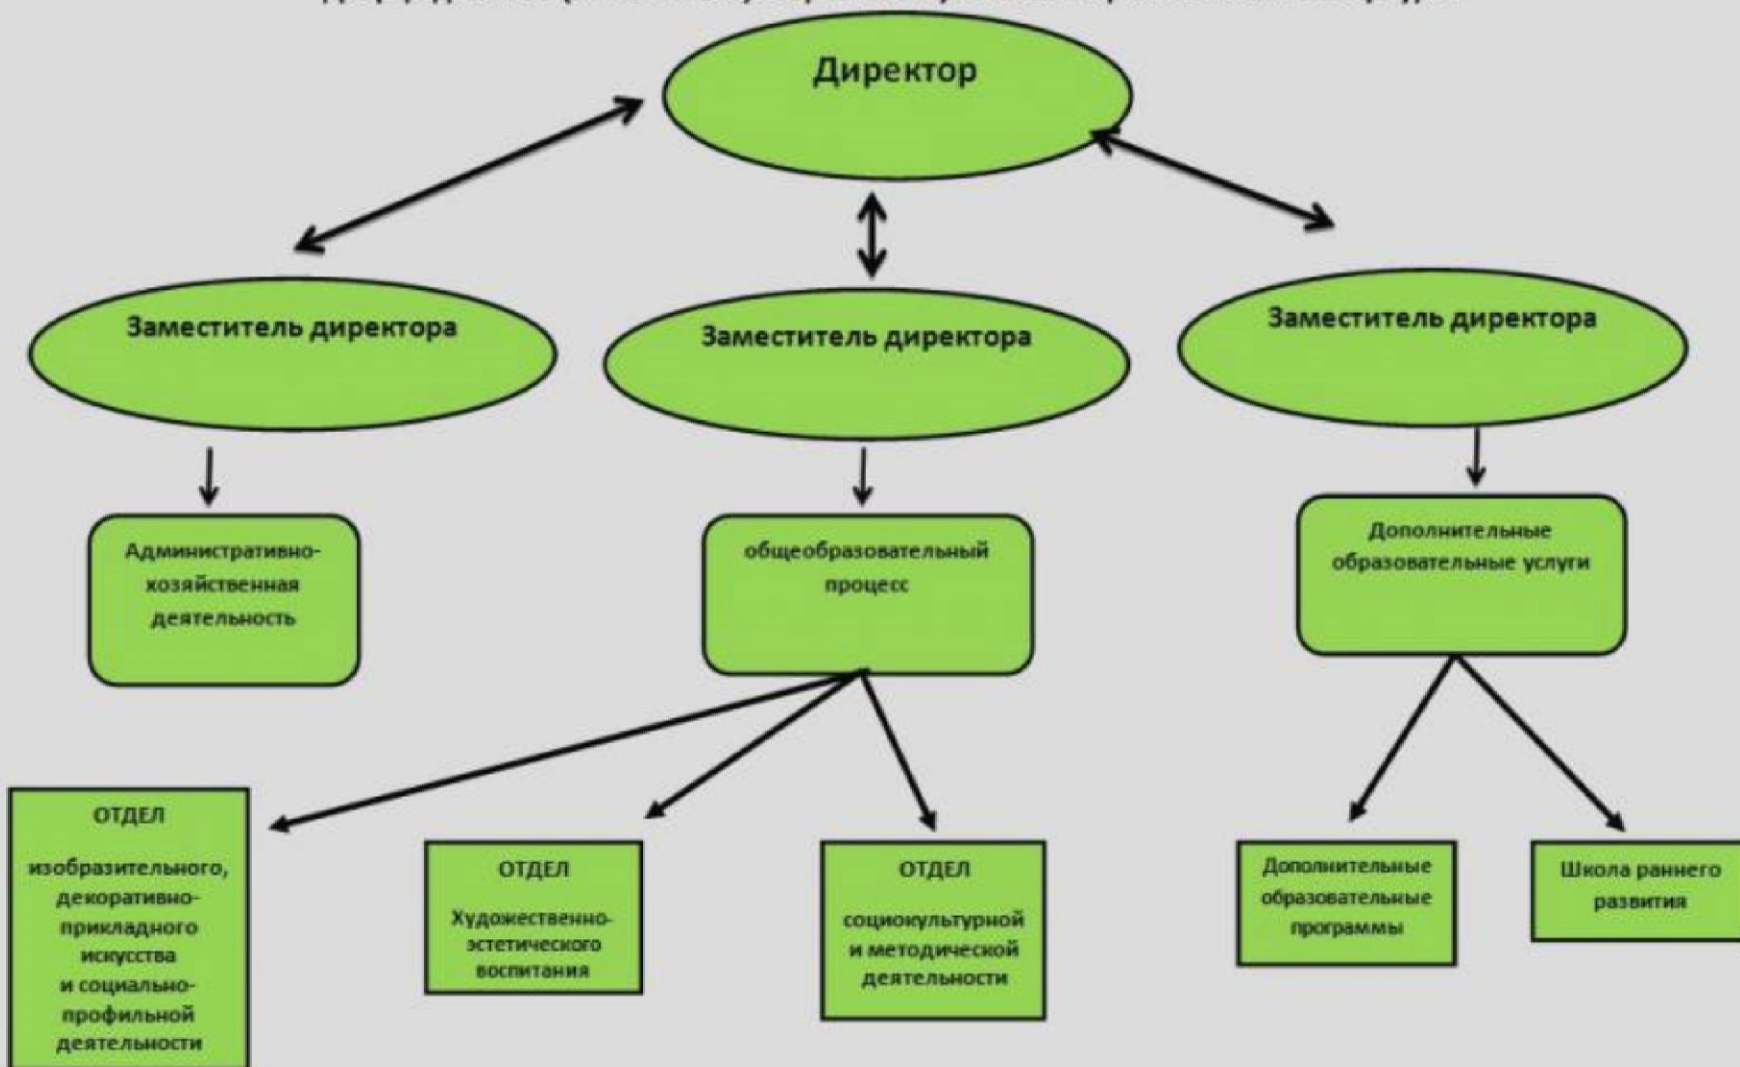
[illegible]

Директор

Заместитель директора

Заместитель директора

Заместитель директора

Административно-хозяйственная деятельность

общеобразовательный процесс

Дополнительные образовательные услуги

ОТДЕЛ

изобразительного, декоративно-прикладного искусства и социально-профильной деятельности

ОТДЕЛ

Художественно-эстетического воспитания

ОТДЕЛ

социокультурной и методической деятельности

Дополнительные образовательные программы

Школа раннего развития